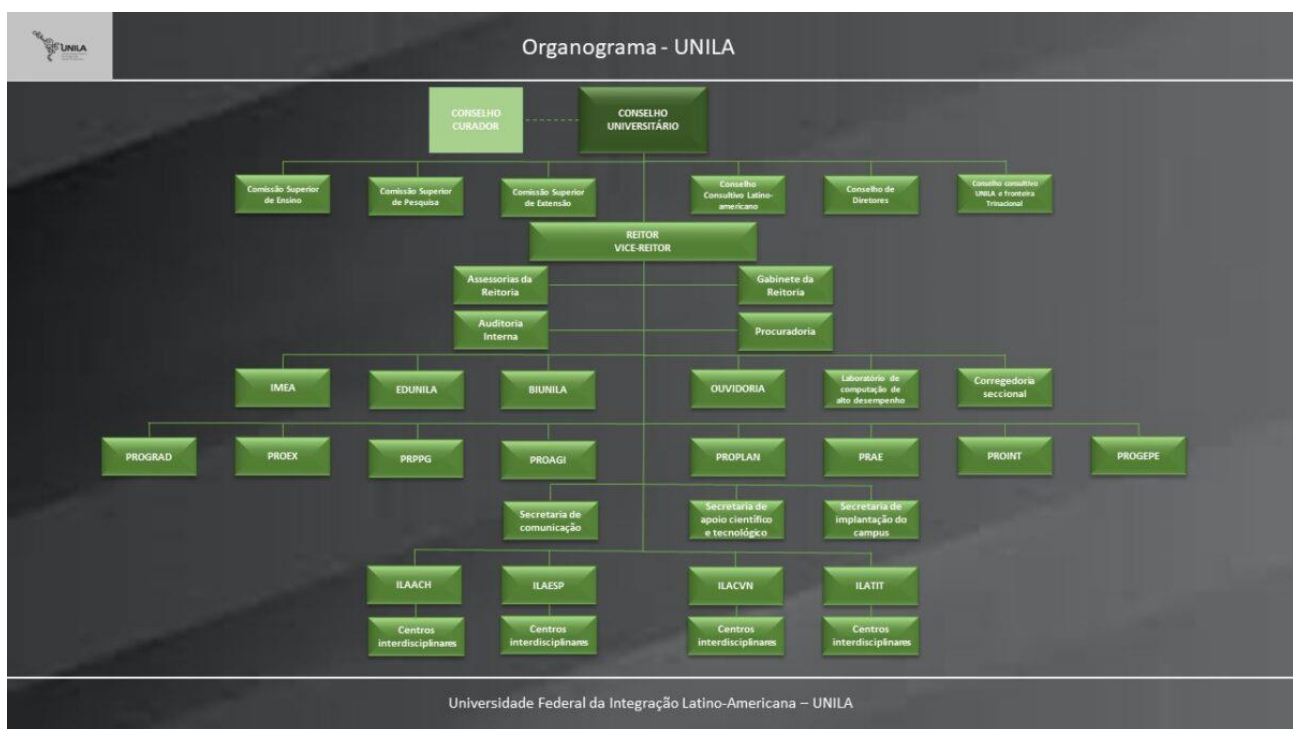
UNILA

Organograma - UNILA

CONSELHO CURADOR

CONSELHO UNIVERSITÁRIO

Comissão Superior de Ensino

Comissão Superior de Pesquisa

Comissão Superior de Extensão

Conselho Consultivo Latino-americano

Conselho de Diretores

Conselho consultivo UNILA e fronteira Trinacional

REITOR VICE-REITOR

Assessorias da Reitoria

Gabinete da Reitoria

Auditoria Interna

Procuradoria

IMEA

EDUNILA

BIUNILA

OUVIDORIA

Laboratório de computação de alto desempenho

Corregedoria seccional

PROGRAD

PROEX

PRPPG

PROAGI

PROPLAN

PRAE

PROINT

PROGEPE

Secretaria de comunicação

Secretaria de apoio científico e tecnológico

Secretaria de implantação do campus

ILAACH

ILAESP

ILACVN

ILATIT

Centros interdisciplinares

Centros interdisciplinares

Centros interdisciplinares

Centros interdisciplinares

Universidade Federal da Integração Latino-Americana – UNILA